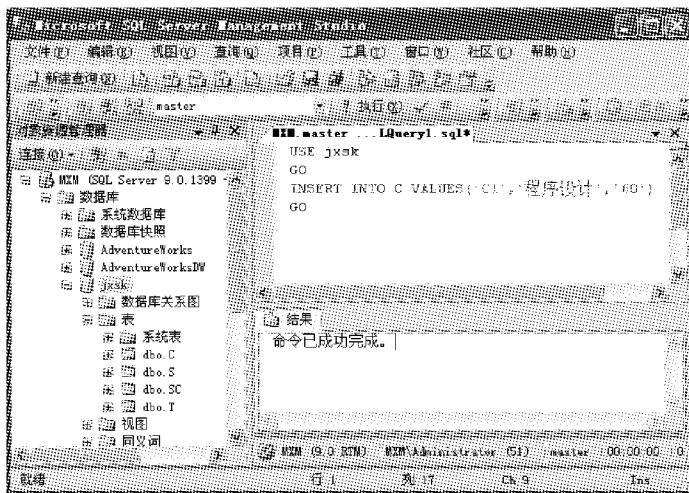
Microsoft SQL Server Management Studio

文件(F) 编辑(E) 视图(V) 查询(Q) 项目(P) 工具(T) 窗口(W) 社区(C) 帮助(H)

新建查询(N)

master

执行(X)

对象资源管理器

连接(O)

MXM (SQL Server 9.0.1399

数据库

系统数据库

数据库快照

AdventureWorks

AdventureWorksDW

jxsk

数据库关系图

表

系统表

dbo.C

dbo.S

dbo.SC

dbo.T

视图

同义词

MXM.master ...LQuery1.sql*

USE jxsk
GO
INSERT INTO C VALUES('C1','程序设计','60')
GO

结果

命令已成功完成。

MXM (9.0 RTM) MXM\Administrator (51) master 00:00:00

就绪

行 1 列 17 Ch 9 Ins